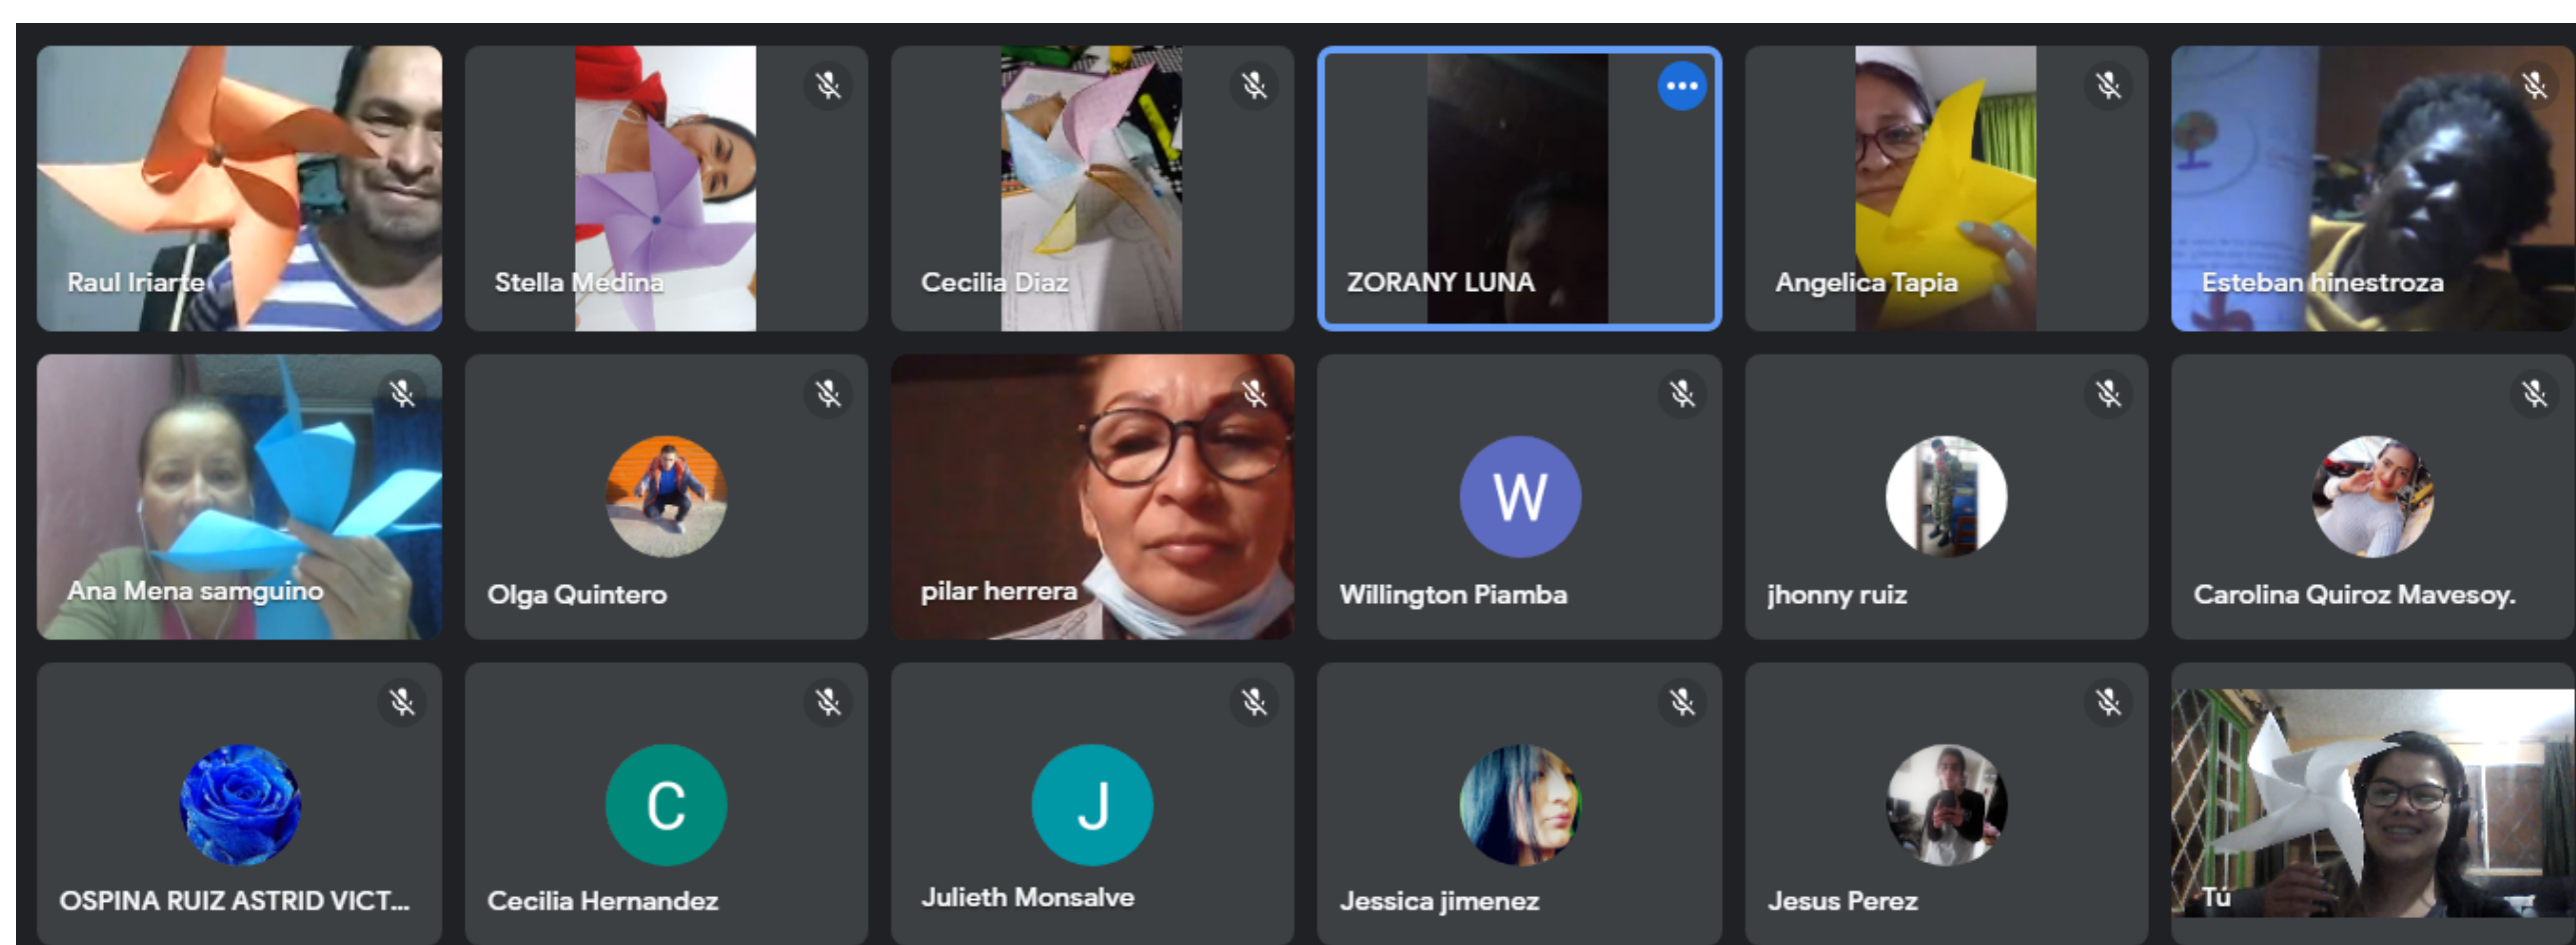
Raul Iriarte

Stella Medina

Cecilia Diaz

ZORANY LUNA

Angelica Tapia

Esteban hinestroza

Ana Mena samguino

Olga Quintero

pilar herrera

W

Willington Piamba

jhonny ruiz

Carolina Quiroz Mavesoy.

OSPINA RUIZ ASTRID VICT...

C

Cecilia Hernandez

J

Julieth Monsalve

Jessica jimenez

Jesus Perez

Tú